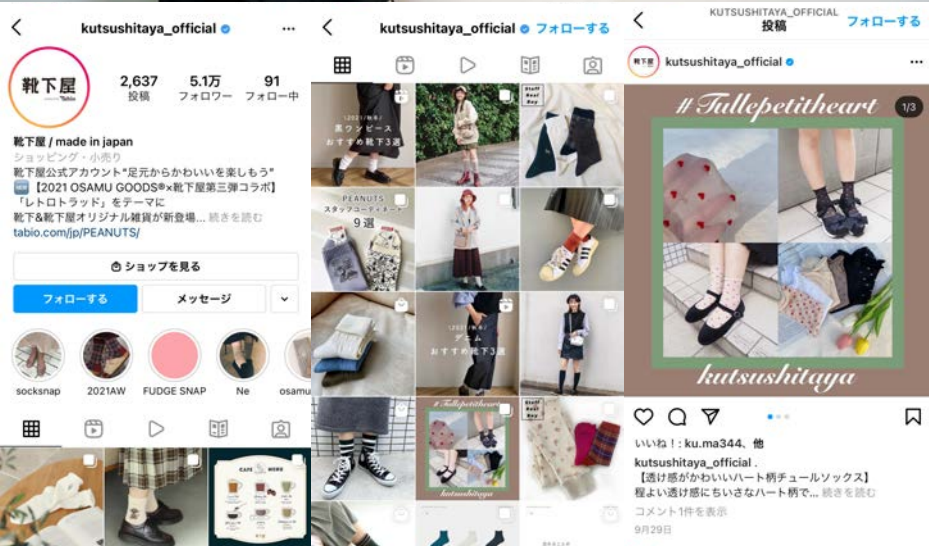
kutsushitaya_official

靴下屋 Tabio

2,637 投稿
5.1万 フォロワー
91 フォロー中

靴下屋 / made in japan
ショッピング・小売り
靴下屋公式アカウント"足元からかわいいを楽しもう"
NEW 【2021 OSAMU GOODS®×靴下屋第三弾コラボ】「レトロトラッド」をテーマに
靴下&靴下屋オリジナル雑貨が新登場... 続きを読む
tabio.com/jp/PEANUTS/

ショップを見る
フォローする
メッセージ

socksnap
2021AW
FUDGE SNAP
Ne
osamu

CAFE MENU

kutsushitaya_official フォローする

2021秋冬 黒ワンピース おすすめ靴下3選
Staff Real Key
PEANUTS スタッフコーディネート 9選
2021秋冬 デニム おすすめ靴下3選
Staff Real Key
#Tullepetitheart
kutsushitaya

KUTSUSHITAYA_OFFICIAL
投稿
フォローする

kutsushitaya_official

#Tullepetitheart
1/3
kutsushitaya

いいね！: ku.ma344、他
kutsushitaya_official .
【透け感がかわいいハート柄チュールソックス】
程よい透け感にちいさなハート柄で... もっと見る
コメント1件を表示
9月29日